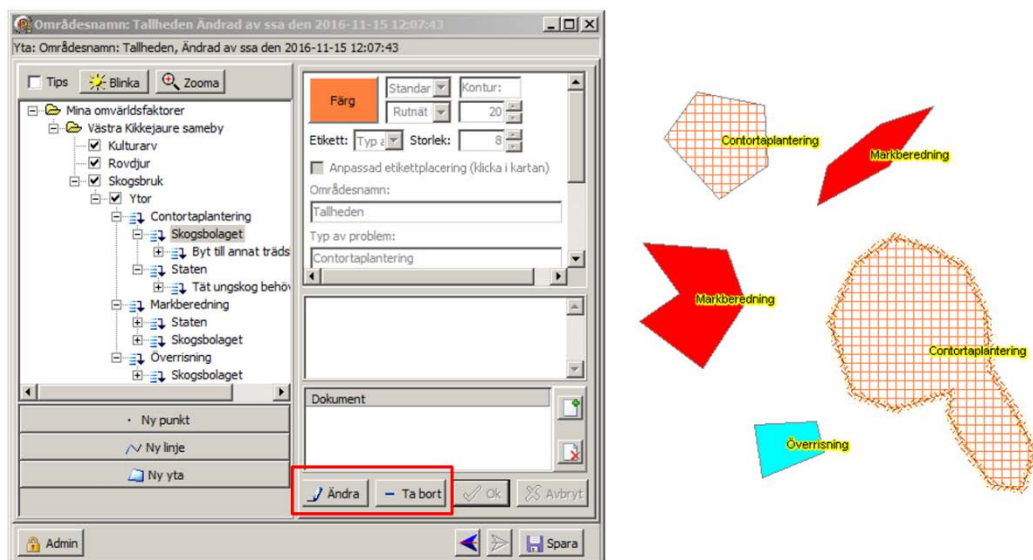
Områdesnamn: Tallheden Ändrad av ssa den 2016-11-15 12:07:43

Yta: Områdesnamn: Tallheden, Ändrad av ssa den 2016-11-15 12:07:43

Tips
Blinka
Zooma

Mina omvärldsfaktorer
Västra Kikkejaure sameby
Kulturarv
Rovdjur
Skogsbruk
Ytor
Contortaplantering
Skogsbolaget
Byt till annat träds
Staten
Tät ungskog behöv
Markberedning
Staten
Skogsbolaget
Överrisning
Skogsbolaget

Ny punkt
Ny linje
Ny yta

Färg
Standar
Kontur:
Rutnät
20
Etikett:
Typ a
Storlek:
8
Anpassad etikettplacering (klicka i kartan)
Områdesnamn:
Tallheden
Typ av problem:
Contortaplantering

Dokument

Ändra
Ta bort
Ok
Avbryt

Admin
Spara

Contortaplantering
Markberedning
Markberedning
Contortaplantering
Överrisning